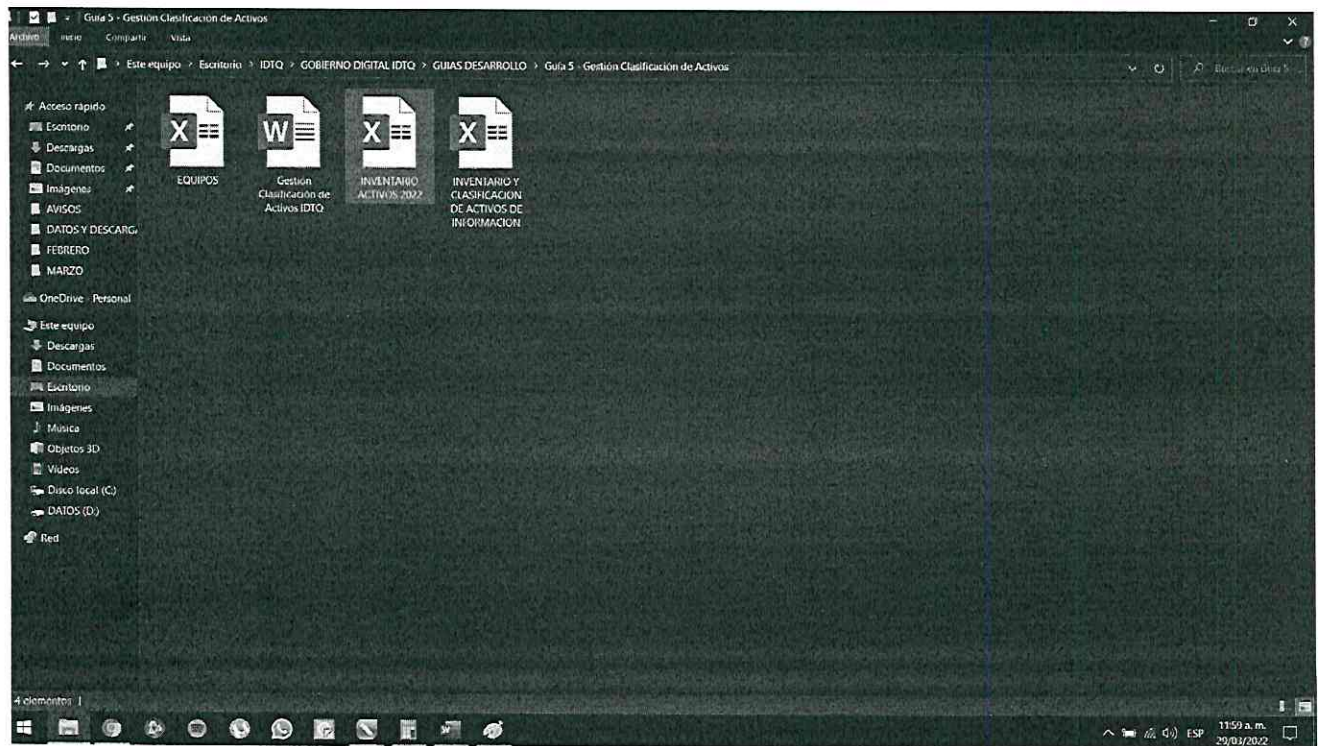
Guía 5 - Gestión Clasificación de Activos

Archivo Inicio Compartir Vista

Este equipo > Escritorio > IDTQ > GOBIERNO DIGITAL IDTQ > GUIAS DESARROLLO > Guía 5 - Gestión Clasificación de Activos

Buscar en Guía 5...

Acceso rápido
Escritorio
Descargas
Documentos
Imágenes
AVISOS
DATOS Y DESCARG
FEBRERO
MARZO
OneDrive - Personal
Este equipo
Descargas
Documentos
Escritorio
Imágenes
Música
Objetos 3D
Videos
Disco local (C:)
DATOS (D:)
Red

EQUIPOS

Gestión Clasificación de Activos IDTQ

INVENTARIO ACTIVOS 2022

INVENTARIO Y CLASIFICACION DE ACTIVOS DE INFORMACION

4 elementos

ESP 11:59 a. m. 29/03/2022